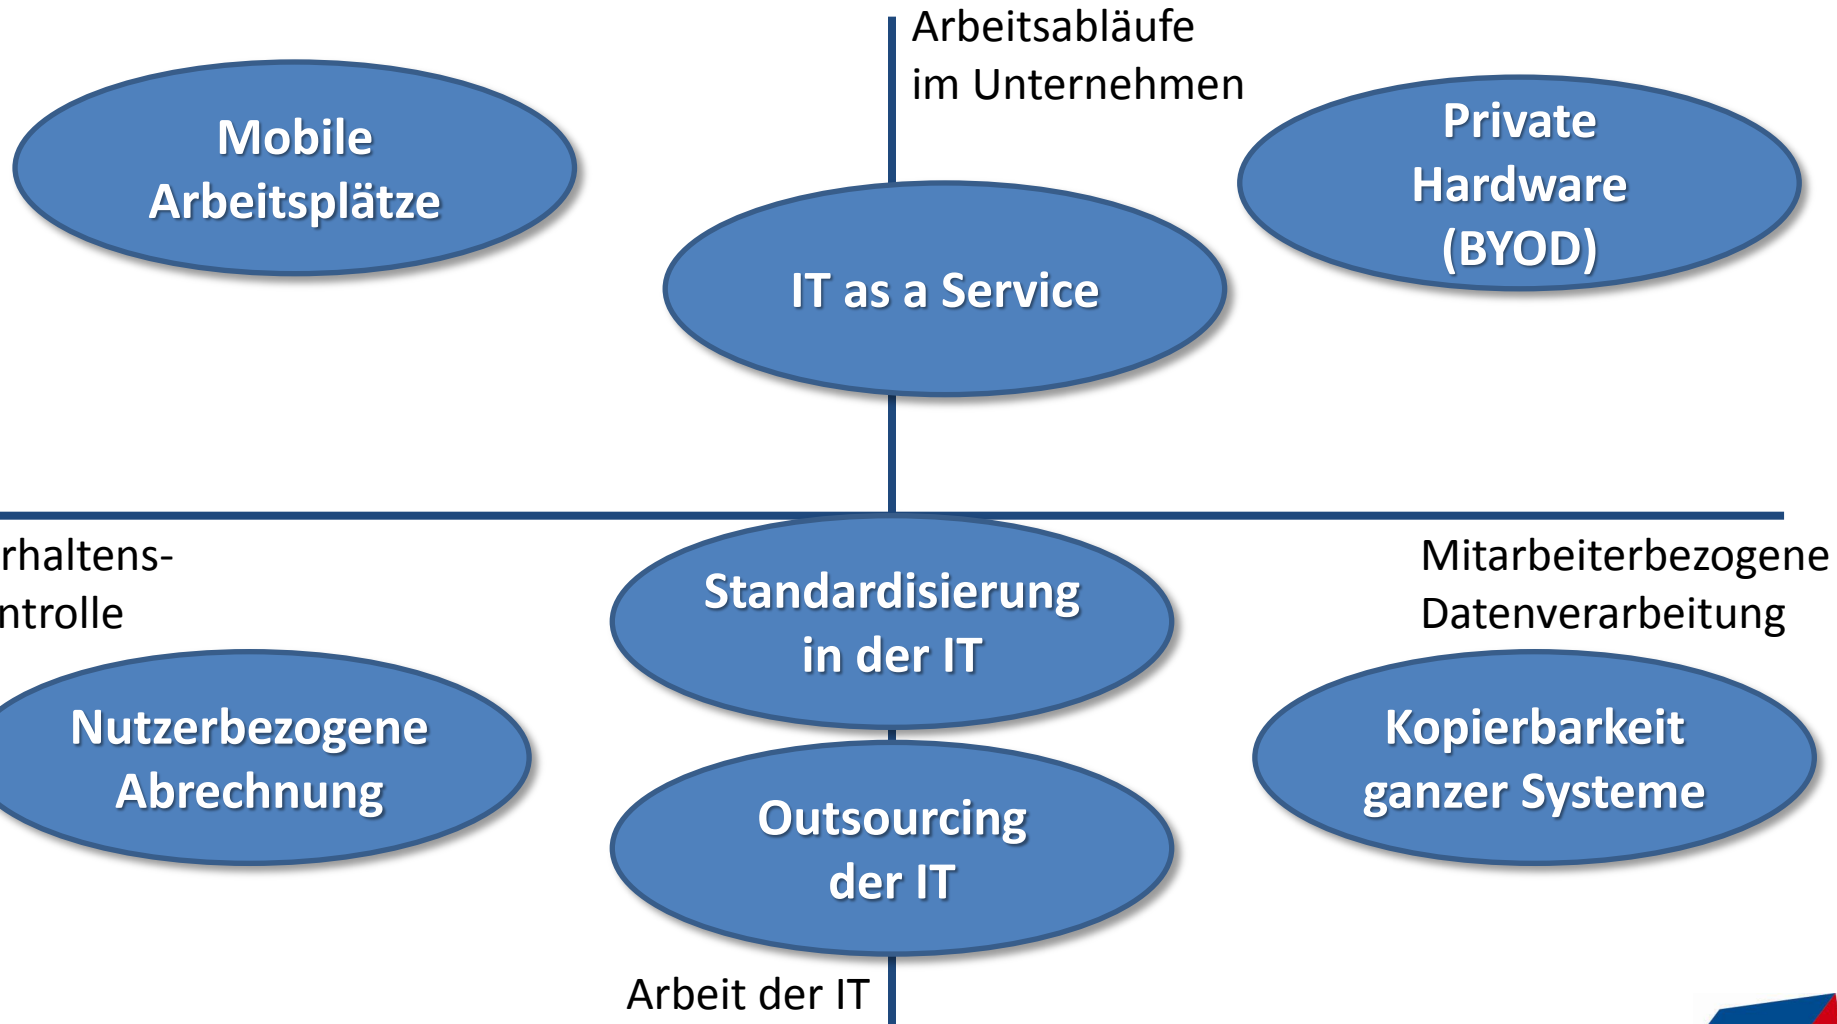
Arbeitsabläufe im Unternehmen

Mobile Arbeitsplätze

Private Hardware (BYOD)

IT as a Service

rhaltens-
ntrolle

Mitarbeiterbezogene Datenverarbeitung

Standardisierung in der IT

Nutzerbezogene Abrechnung

Kopierbarkeit ganzer Systeme

Outsourcing der IT

Arbeit der IT